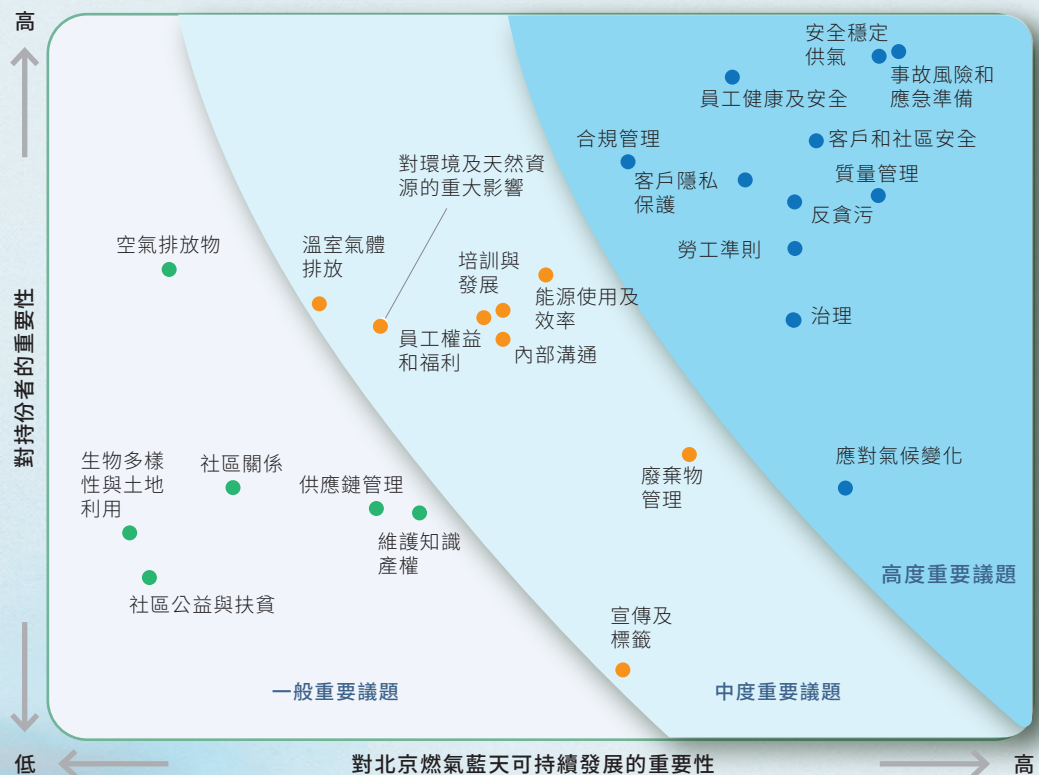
高

對持份者的重要性

低

對北京燃氣藍天可持續發展的重要性

高

安全穩定供氣

事故風險和應急準備

員工健康及安全

合規管理

客戶和社區安全

客戶隱私保護

質量管理

反貪污

勞工準則

治理

對環境及天然資源的重大影響

溫室氣體排放

培訓與發展

能源使用及效率

員工權益和福利

內部溝通

空氣排放物

生物多樣性與土地利用

社區關係

供應鏈管理

維護知識產權

社區公益與扶貧

廢棄物管理

應對氣候變化

宣傳及標籤

高度重要議題

一般重要議題

中度重要議題